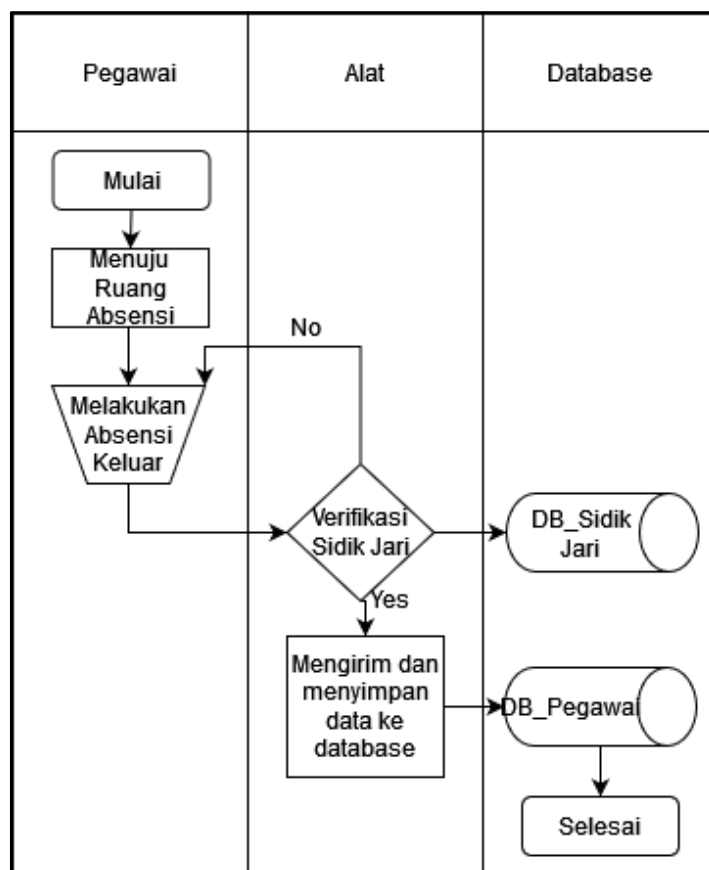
| Pegawai | Alat | Database |
|---|---|---|

Mulai

Menuju Ruang Absensi

No

Melakukan Absensi Keluar

Verifikasi Sidik Jari

DB_Sidik Jari

Yes

Mengirim dan menyimpan data ke database

DB_Pegawai

Selesai